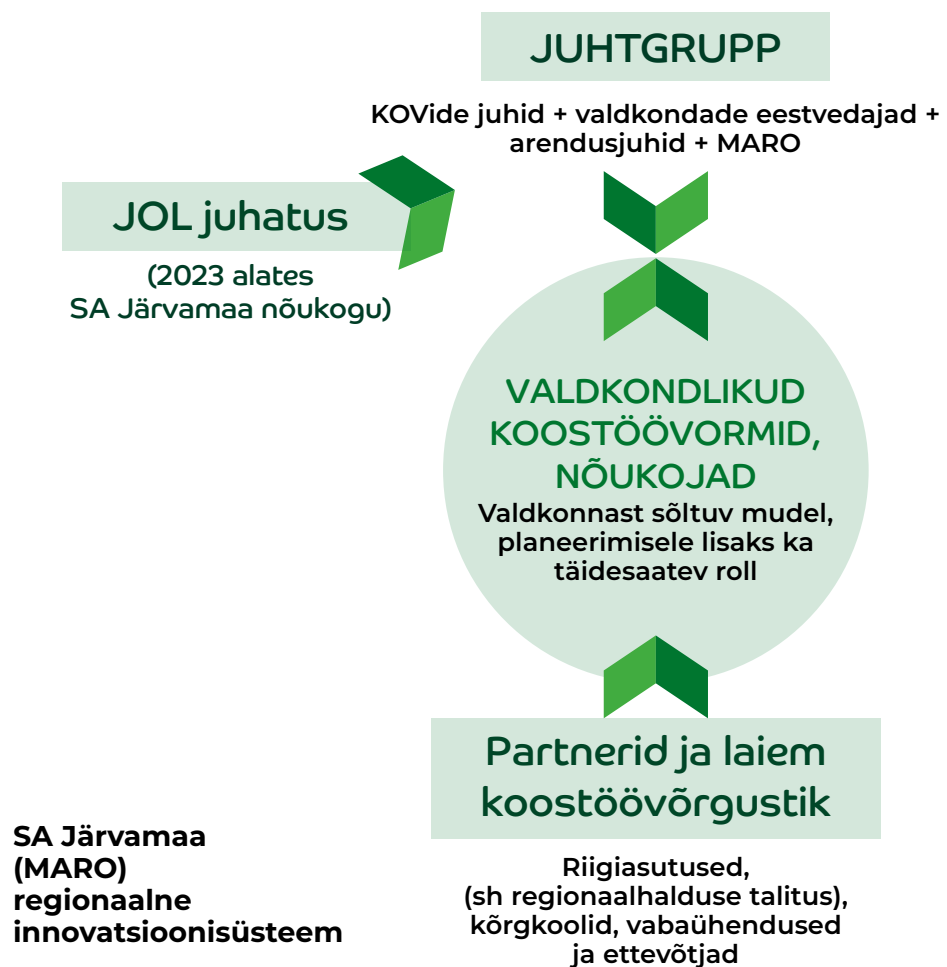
JUHTGRUPP

KOVide juhid + valdkondade eestvedajad + arendusjuhid + MARO

JOL juhatus

(2023 alates SA Järvamaa nõukogu)

VALDKONDLIKUD KOOSTÖÖVORMID, NÕUKOJAD

Valdkonnast sõltuv mudel, planeerimisele lisaks ka täidesaatev roll

Partnerid ja laiem koostöövõrgustik

Riigiasutused, (sh regionaalhalduse talitus), kõrgkoolid, vabaühendused ja ettevõtjad

SA Järvamaa (MARO) regionaalne innovatsioonisüsteem